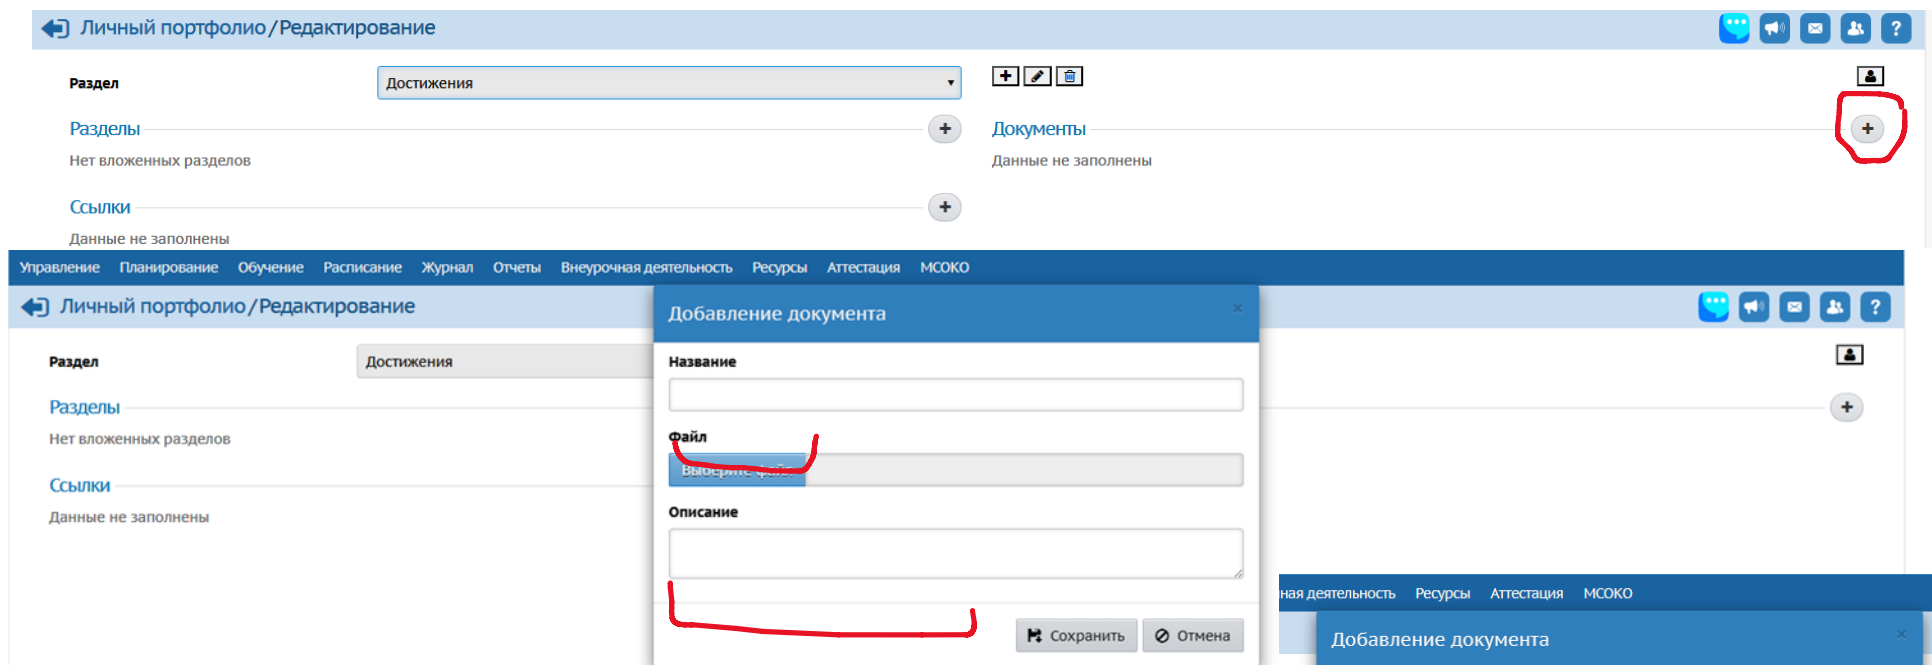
Личный портфолио / Редактирование

Раздел
Достижения

Разделы
Нет вложенных разделов

Документы
Данные не заполнены

Ссылки
Данные не заполнены

Управление Планирование Обучение Расписание Журнал Отчеты Внеурочная деятельность Ресурсы Аттестация МСОКО

Личный портфолио / Редактирование

Раздел
Достижения

Разделы
Нет вложенных разделов

Ссылки
Данные не заполнены

Добавление документа

Название

Файл
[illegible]

Описание

Сохранить
Отмена

ная деятельность Ресурсы Аттестация МСОКО

Добавление документа